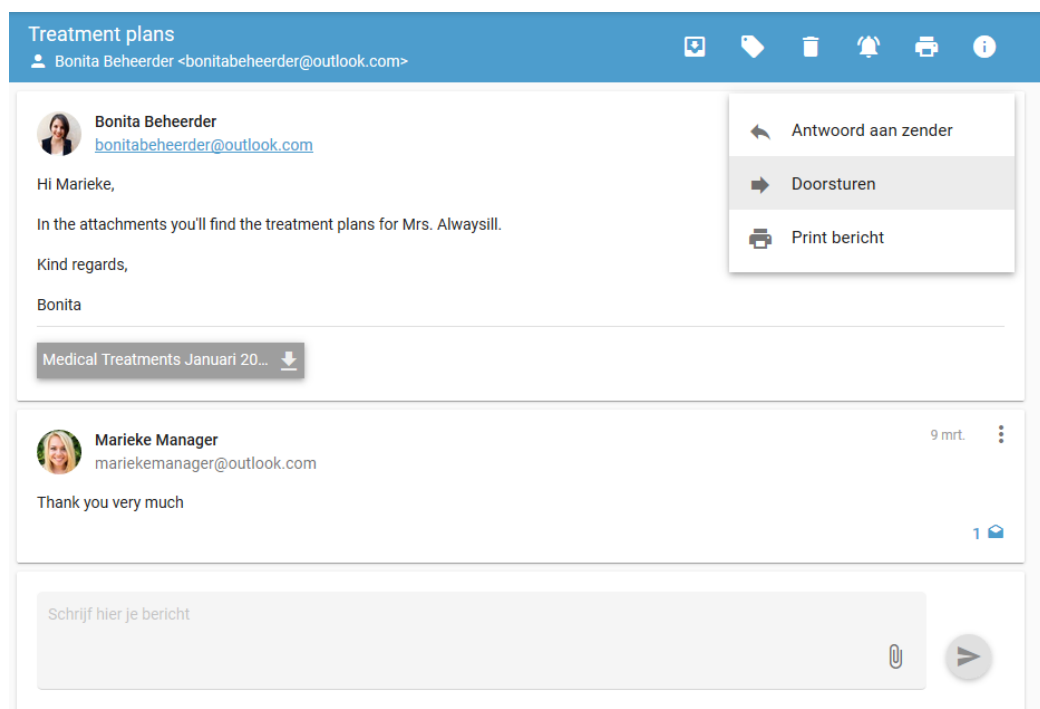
Treatment plans
Bonita Beheerder <bonitabeheerder@outlook.com>

Bonita Beheerder
bonitabeheerder@outlook.com

Antwoord aan zender
Doorsturen
Print bericht

Hi Marieke,

In the attachments you'll find the treatment plans for Mrs. Alwaysill.

Kind regards,

Bonita

Medical Treatments Januari 20...

Marieke Manager
mariekemanager@outlook.com
9 mrt.

Thank you very much

1

Schrijf hier je bericht